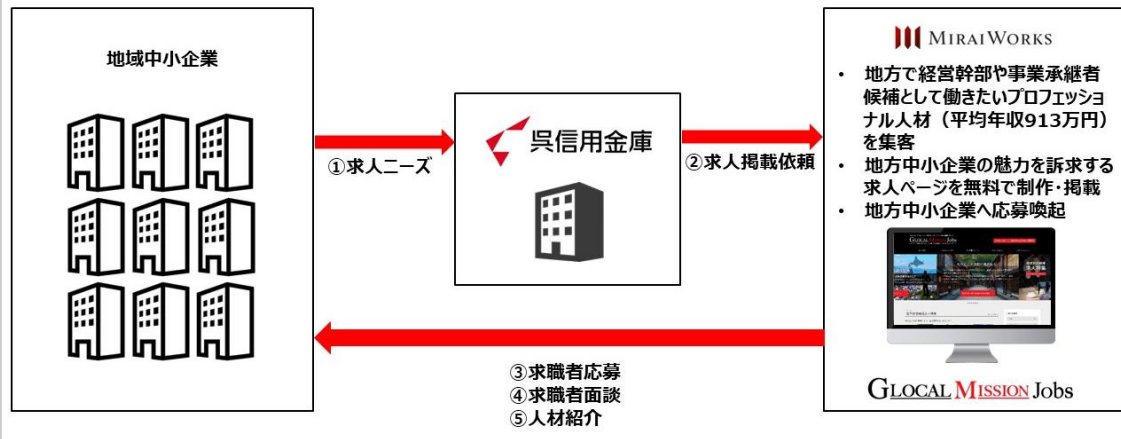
地域中小企業

①求人ニーズ

呉信用金庫

②求人掲載依頼

MIRAIWORKS

- 地方で経営幹部や事業承継者候補として働きたいプロフェッショナル人材（平均年収913万円）を集客
- 地方中小企業の魅力を訴求する求人ページを無料で制作・掲載
- 地方中小企業へ応募喚起

GLOCAL MISSION Jobs

③求職者応募
④求職者面談
⑤人材紹介